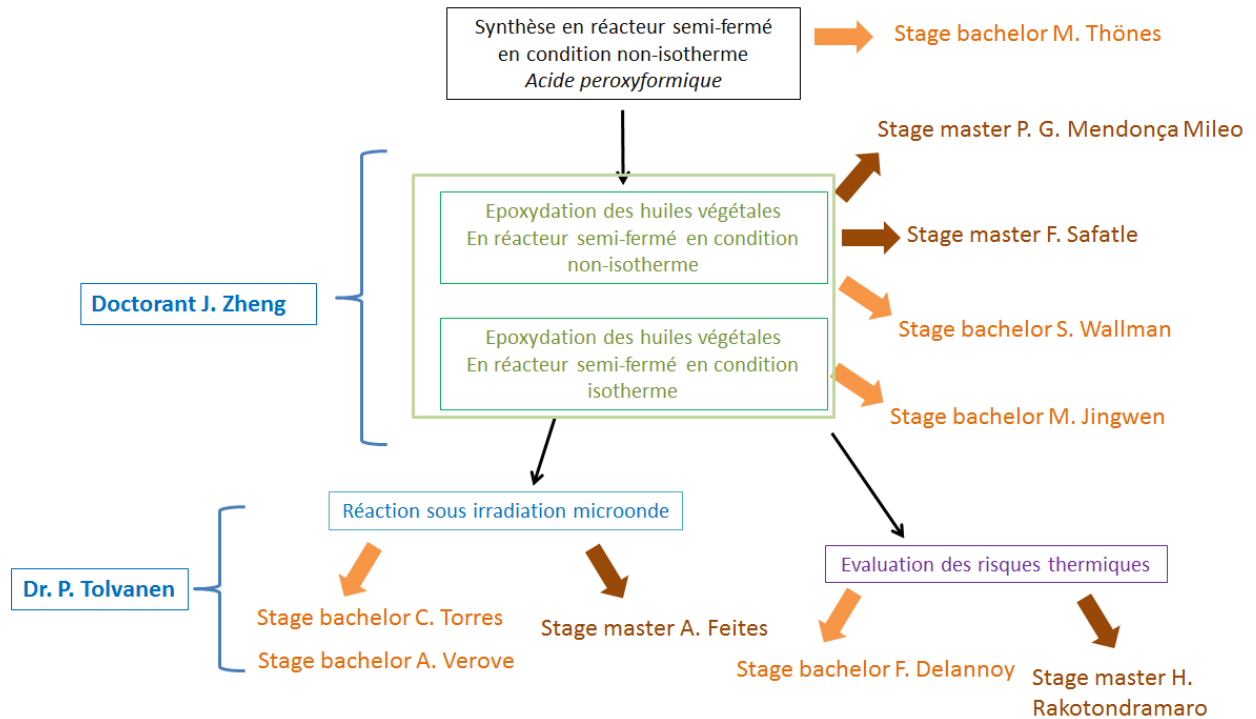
Synthèse en réacteur semi-fermé en condition non-isotherme
*Acide peroxyformique*

Stage bachelor M. Thönes

Stage master P. G. Mendonça Mileo

Epoxydation des huiles végétales En réacteur semi-fermé en condition non-isotherme

Stage master F. Safatle

Doctorant J. Zheng

Stage bachelor S. Wallman

Epoxydation des huiles végétales En réacteur semi-fermé en condition isotherme

Stage bachelor M. Jingwen

Réaction sous irradiation microonde

Dr. P. Tolvanen

Stage bachelor C. Torres

Stage bachelor A. Verove

Stage master A. Feites

Evaluation des risques thermiques

Stage bachelor F. Delannoy

Stage master H. Rakotondramaro